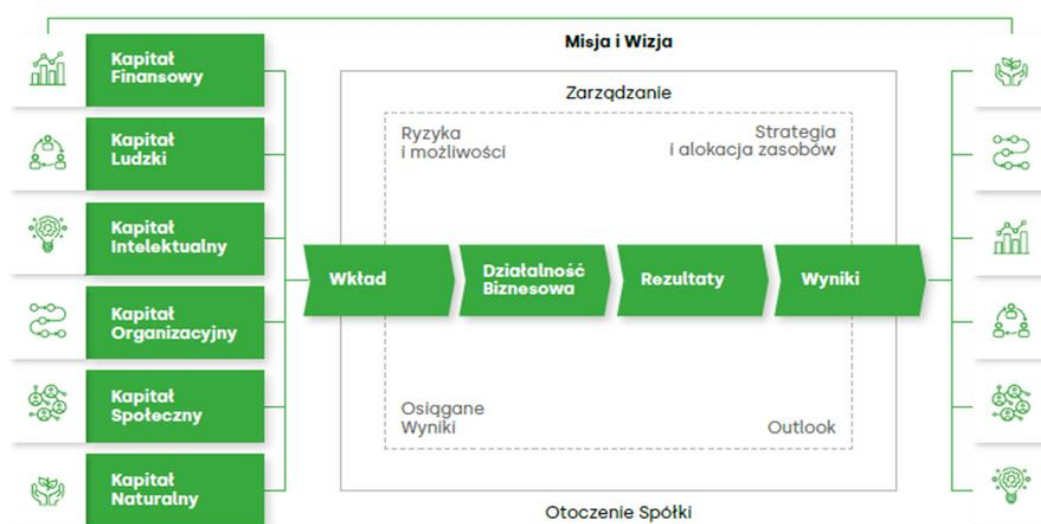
Misja i Wizja

Kapitał Finansowy

Kapitał Ludzki

Kapitał Intelektualny

Kapitał Organizacyjny

Kapitał Społeczny

Kapitał Naturalny

Zarządzanie

Ryzyka i możliwości

Strategia i alokacja zasobów

Wkład

Działalność Biznesowa

Rezultaty

Wyniki

Osiągane Wyniki

Outlook

Otoczenie Spółki